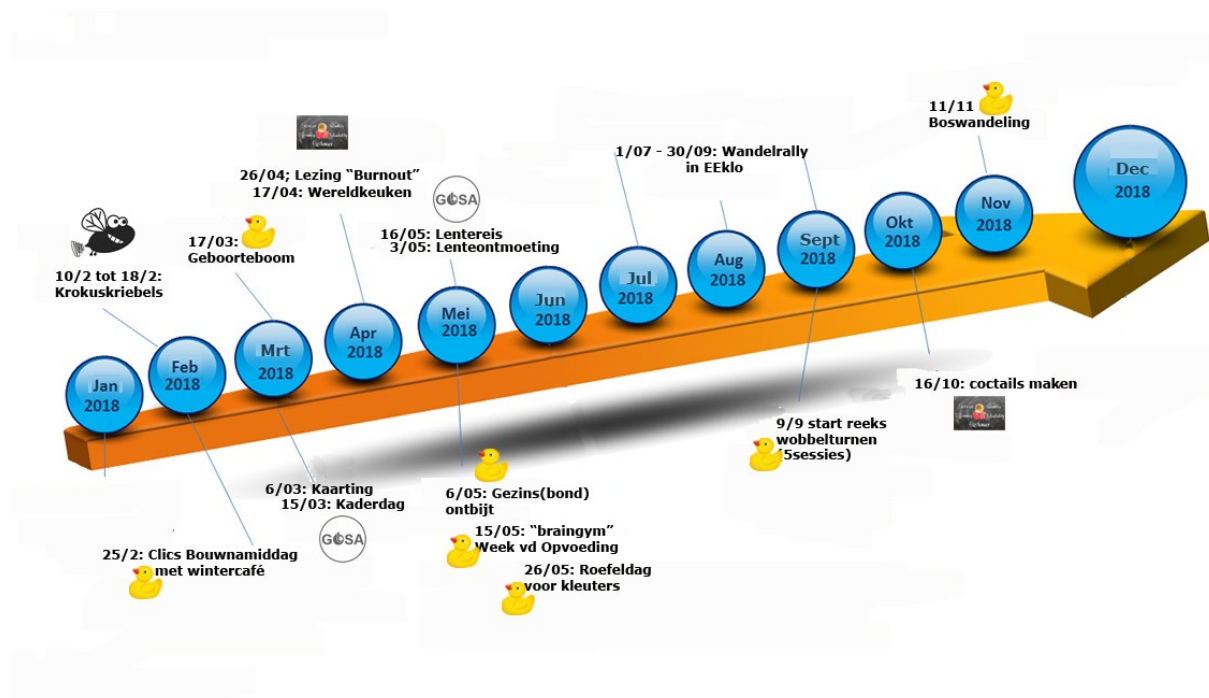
11/11
Boswandeling

Dec
2018

1/07 - 30/09: Wandelrally
in EEklo

26/04; Lezing "Burnout"
17/04: Wereldkeuken

GOSA

16/05: Lentereis
3/05: Lenteontmoeting

17/03:
Geboorteboom

10/2 tot 18/2:
Krokuskriebels

Jan
2018

Feb
2018

Mrt
2018

Apr
2018

Mei
2018

Jun
2018

Jul
2018

Aug
2018

Sept
2018

Okt
2018

Nov
2018

16/10: coctails maken

9/9 start reeks
wobbelturnen
(5sessies)

6/03: Kaarting
15/03: Kaderdag

GOSA

6/05: Gezins(bond)
ontbijt

15/05: "braingym"
Week vd Opvoeding

26/05: Roefeldag
voor kleuters

25/2: Clics Bouwnamiddag
met wintercafé